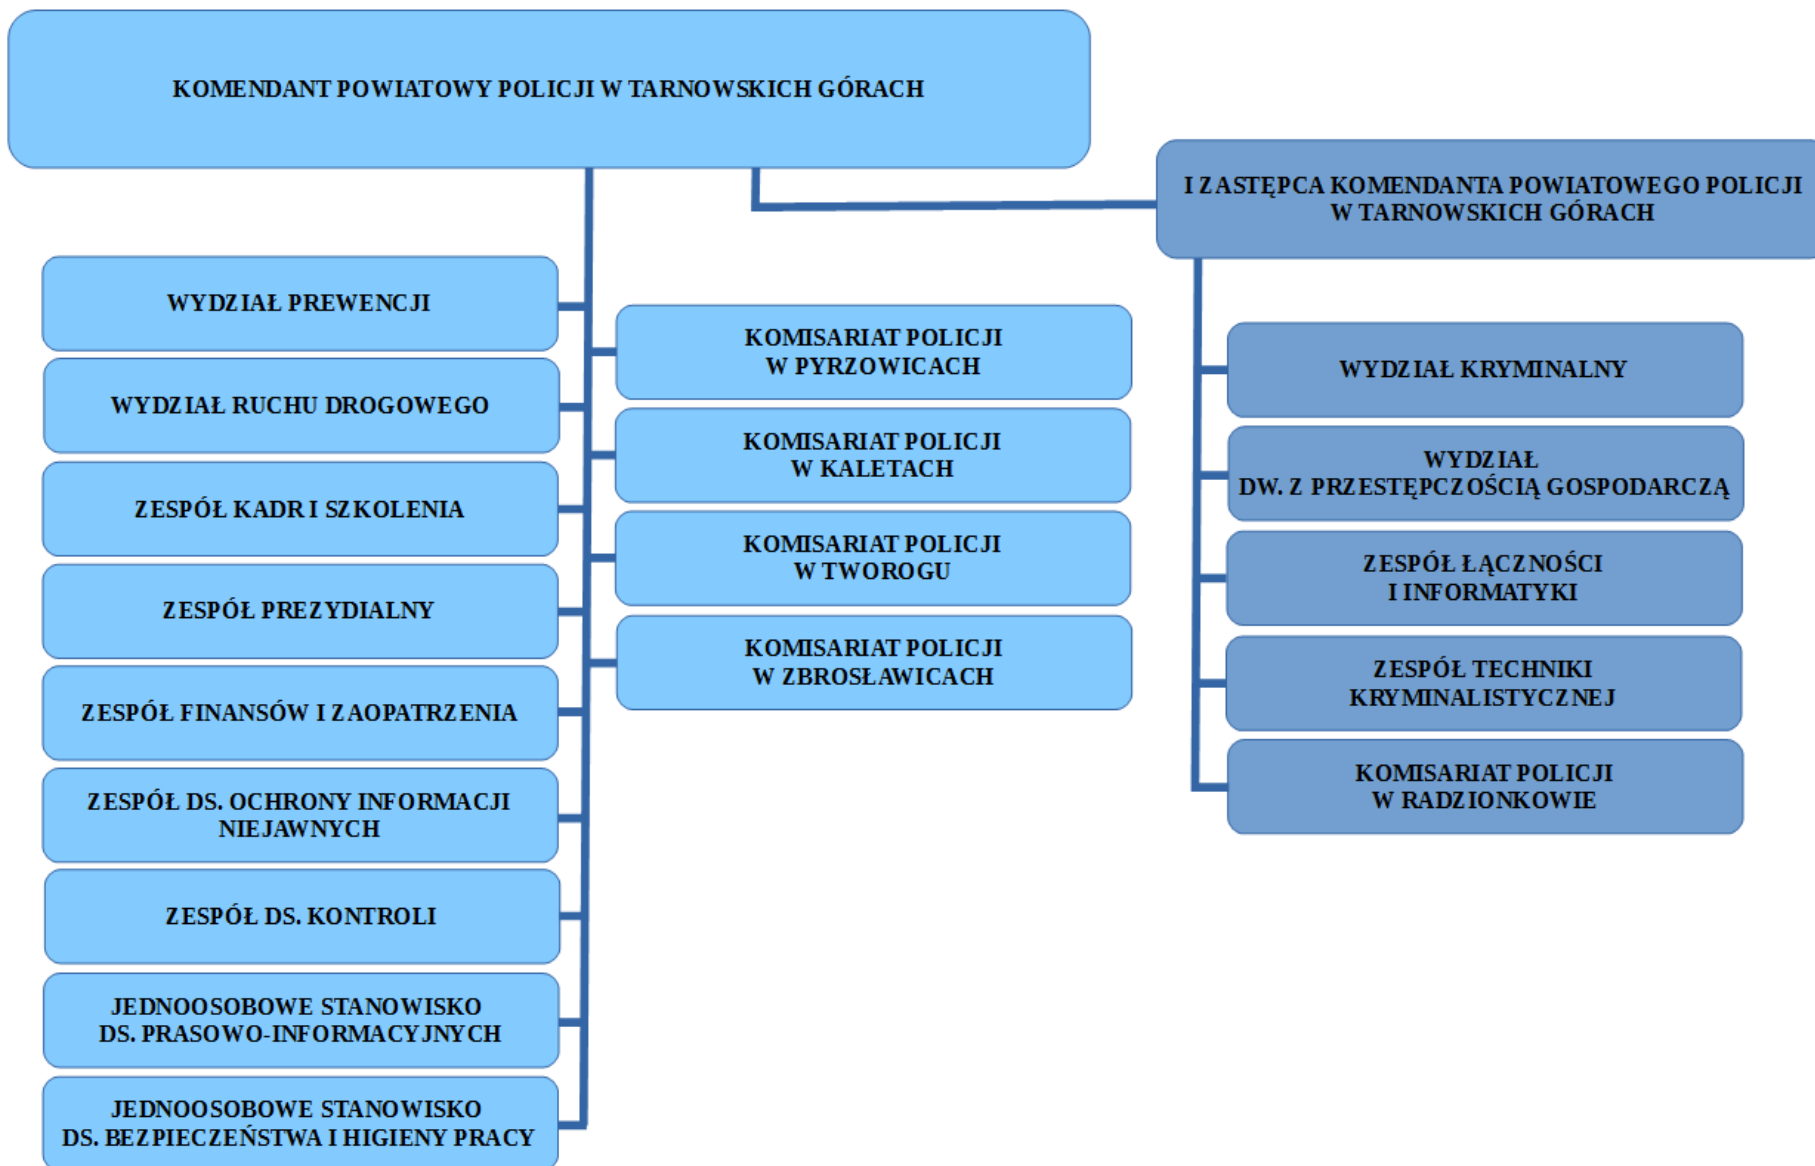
KOMENDANT POWIATOWY POLICJI W TARNOWSKICH GÓRACH

I ZASTĘPCA KOMENDANTA POWIATOWEGO POLICJI W TARNOWSKICH GÓRACH

WYDZIAŁ PREWENCJI

WYDZIAŁ RUCHU DROGOWEGO

ZESPÓŁ KADR I SZKOLENIA

ZESPÓŁ PREZYDIALNY

ZESPÓŁ FINANSÓW I ZAOPATRZENIA

ZESPÓŁ DS. OCHRONY INFORMACJI NIEJAWNYCH

ZESPÓŁ DS. KONTROLI

JEDNOOSOBOWE STANOWISKO DS. PRASOWO-INFORMACYJNYCH

JEDNOOSOBOWE STANOWISKO DS. BEZPIECZEŃSTWA I HIGIENY PRACY

KOMISARIAT POLICJI W PYRZOWICACH

KOMISARIAT POLICJI W KALETACH

KOMISARIAT POLICJI W TWOROGU

KOMISARIAT POLICJI W ZBROSŁAWICACH

WYDZIAŁ KRYMINALNY

WYDZIAŁ DW. Z PRZESTĘPCZOŚCIĄ GOSPODARCZĄ

ZESPÓŁ ŁĄCZNOŚCI I INFORMATYKI

ZESPÓŁ TECHNIKI KRYMINALISTYCZNEJ

KOMISARIAT POLICJI W RADZIONKOWIE